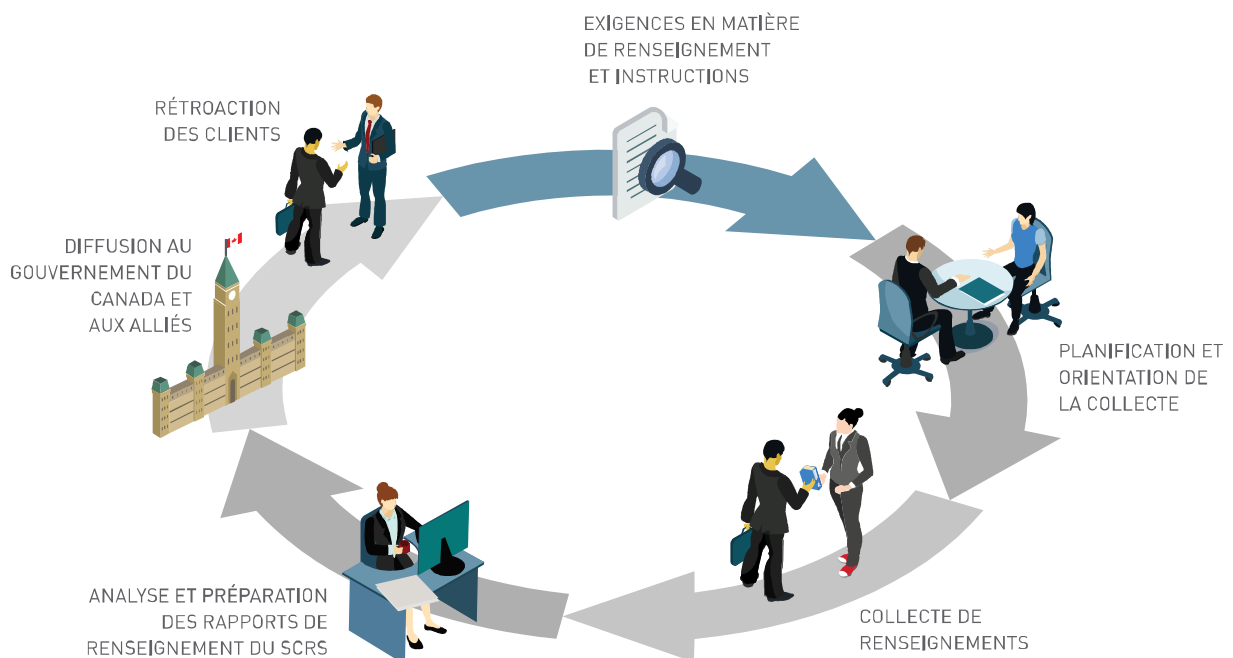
EXIGENCES EN MATIÈRE DE RENSEIGNEMENT ET INSTRUCTIONS

RÉTROACTION DES CLIENTS

PLANIFICATION ET ORIENTATION DE LA COLLECTE

DIFFUSION AU GOUVERNEMENT DU CANADA ET AUX ALLIÉS

COLLECTE DE RENSEIGNEMENTS

ANALYSE ET PRÉPARATION DES RAPPORTS DE RENSEIGNEMENT DU SCRS